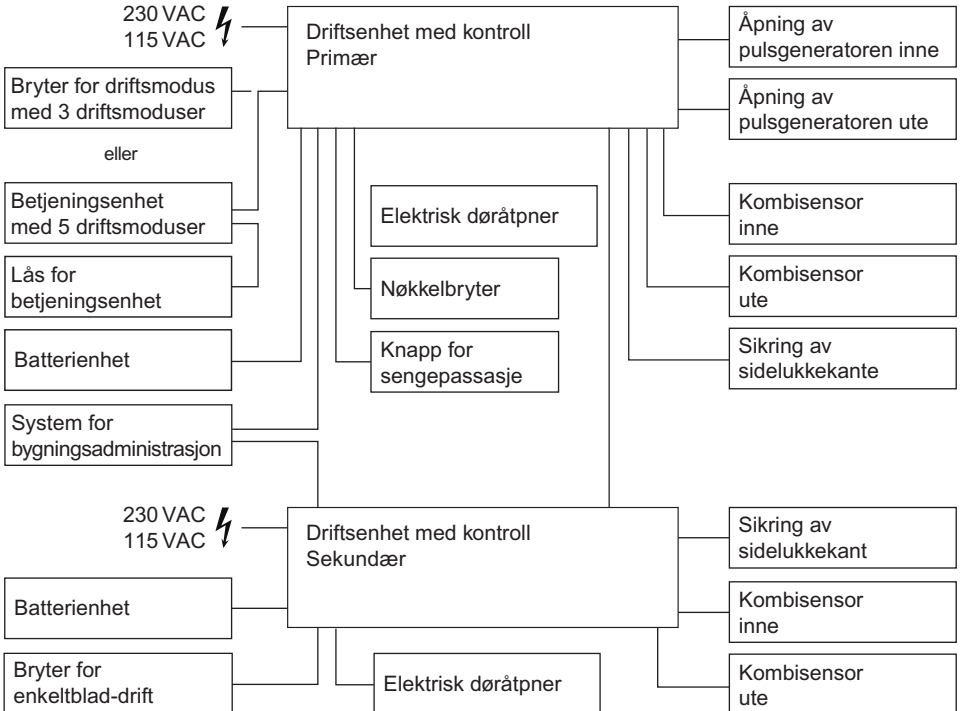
230 VAC
115 VAC

Driftsenhet med kontroll
Primær

Åpning av pulsgeneratoren inne

Åpning av pulsgeneratoren ute

Bryter for driftsmodus med 3 driftsmoduser

eller

Betjeningsenhet med 5 driftsmoduser

Lås for betjeningsenhet

Elektrisk døråtpner

Nøkkelbryter

Kombisensor inne

Kombisensor ute

Batterienhet

Knapp for sengepassasje

Sikring av sidelukkekante

System for bygningsadministrasjon

230 VAC
115 VAC

Driftsenhet med kontroll
Sekundær

Sikring av sidelukkekant

Batterienhet

Kombisensor inne

Bryter for enkeltblad-drift

Elektrisk døråtpner

Kombisensor ute